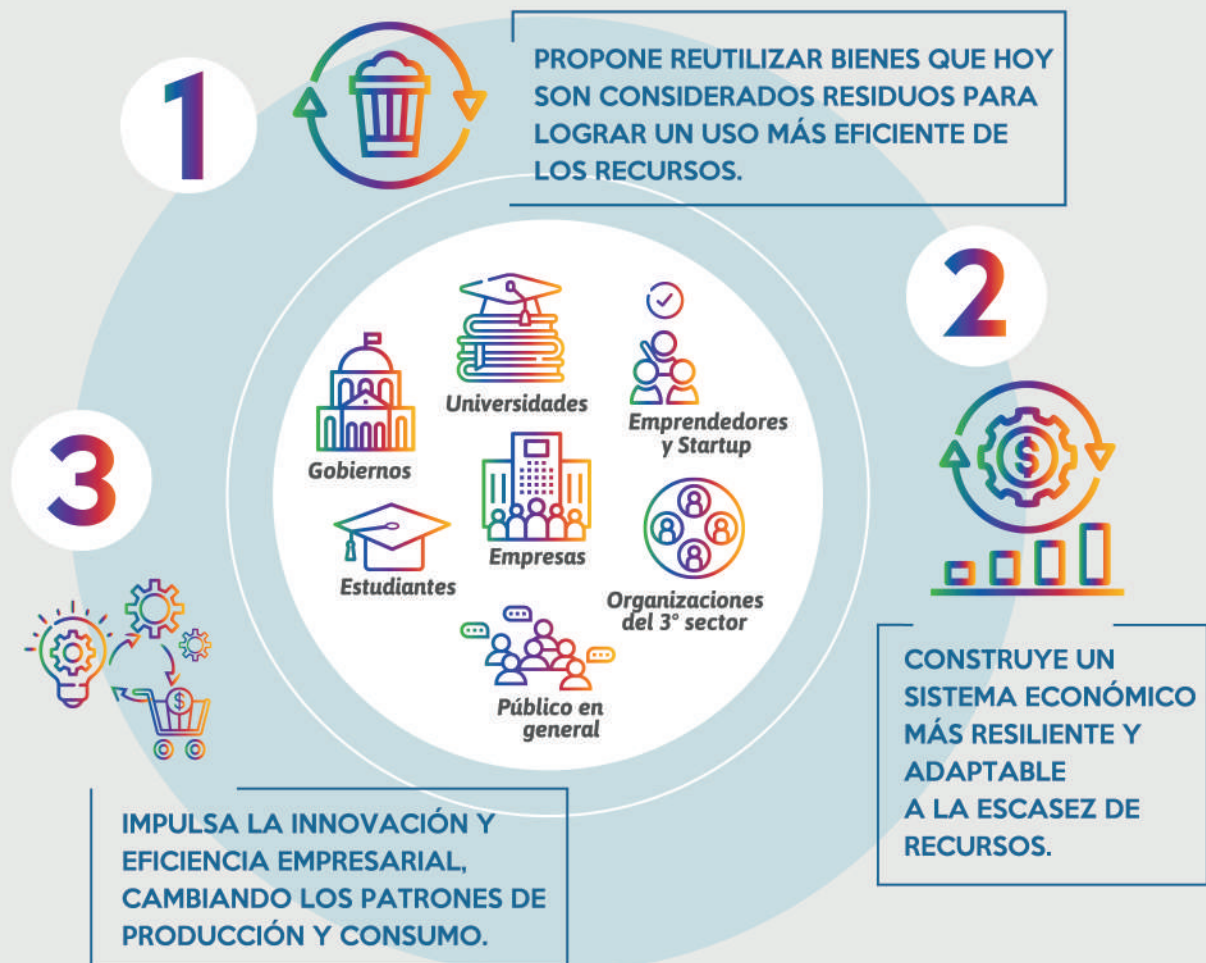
1

PROPONE REUTILIZAR BIENES QUE HOY SON CONSIDERADOS RESIDUOS PARA LOGRAR UN USO MÁS EFICIENTE DE LOS RECURSOS.

2

Universidades

Emprendedores y Startup

Gobiernos

Empresas

Estudiantes

Organizaciones del 3° sector

Público en general

3

CONSTRUYE UN SISTEMA ECONÓMICO MÁS RESILIENTE Y ADAPTABLE A LA ESCASEZ DE RECURSOS.

IMPULSA LA INNOVACIÓN Y EFICIENCIA EMPRESARIAL, CAMBIANDO LOS PATRONES DE PRODUCCIÓN Y CONSUMO.